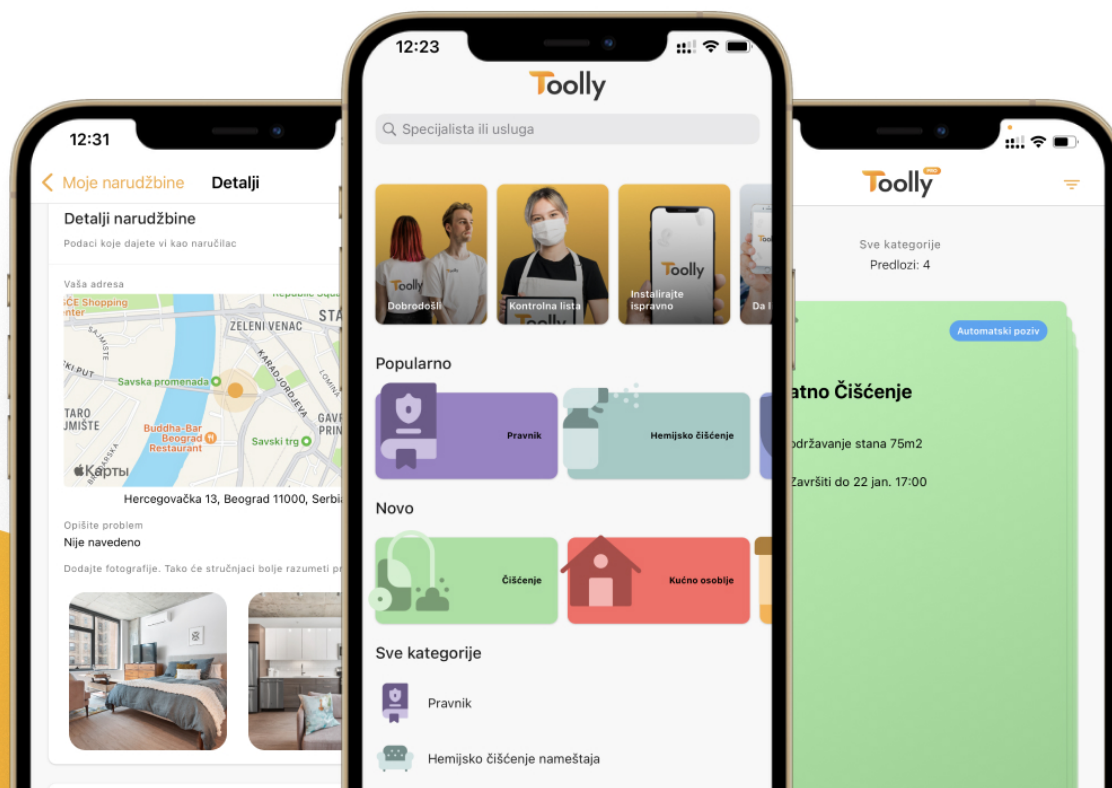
12:31

Moje narudžbine Detalji

Detalji narudžbine

Podaci koje dajete vi kao naručilac

Vaša adresa

ZELENI VENAC

Savska promenada

Buddha-Bar Beograd Restaurant

Savski trg

Карты

Hercegovačka 13, Beograd 11000, Serbia

Opišite problem

Nije navedeno

Dodajte fotografije. Tako će stručnjaci bolje razumeti p

12:23

Toolly

Specijalista ili usluga

Dobrodošli

Kontrolna lista

Instalirajte ispravno

Da l

Popularno

Pravnik

Hemijsko čišćenje

Novo

Čišćenje

Kućno osoblje

Sve kategorije

Pravnik

Hemijsko čišćenje nameštaja

Toolly

Sve kategorije

Predlozi: 4

Automatski poziv

atno Čišćenje

održavanje stana 75m2

Završiti do 22 jan. 17:00